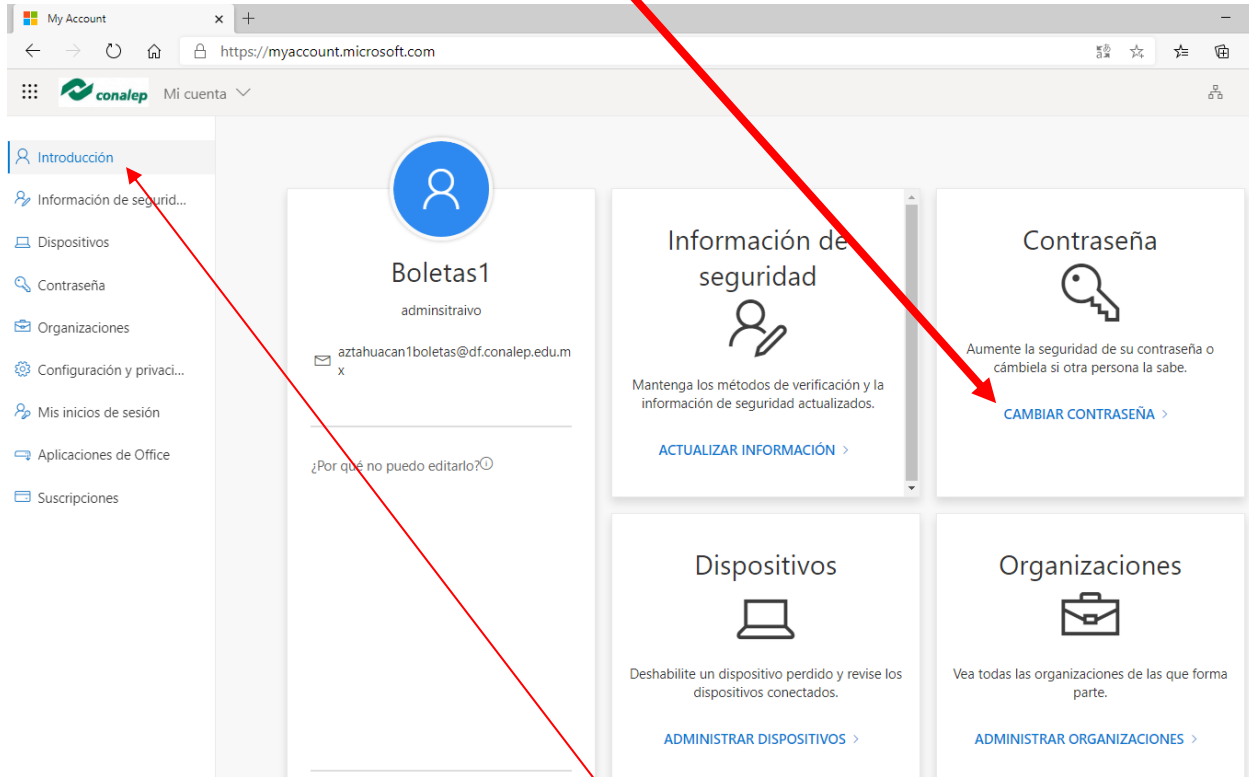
My Account × +

https://myaccount.microsoft.com

conalep Mi cuenta

Introducción
Información de segurid...
Dispositivos
Contraseña
Organizaciones
Configuración y privaci...
Mis inicios de sesión
Aplicaciones de Office
Suscripciones

Boletas1
adminsitraivo
aztahuacan1boletas@df.conalep.edu.mx

¿Por qué no puedo editarlo?

Información de seguridad
Mantenga los métodos de verificación y la información de seguridad actualizados.
ACTUALIZAR INFORMACIÓN >

Contraseña
Aumente la seguridad de su contraseña o cámbiela si otra persona la sabe.
CAMBIAR CONTRASEÑA >

Dispositivos
Deshabilite un dispositivo perdido y revise los dispositivos conectados.
ADMINISTRAR DISPOSITIVOS >

Organizaciones
Vea todas las organizaciones de las que forma parte.
ADMINISTRAR ORGANIZACIONES >